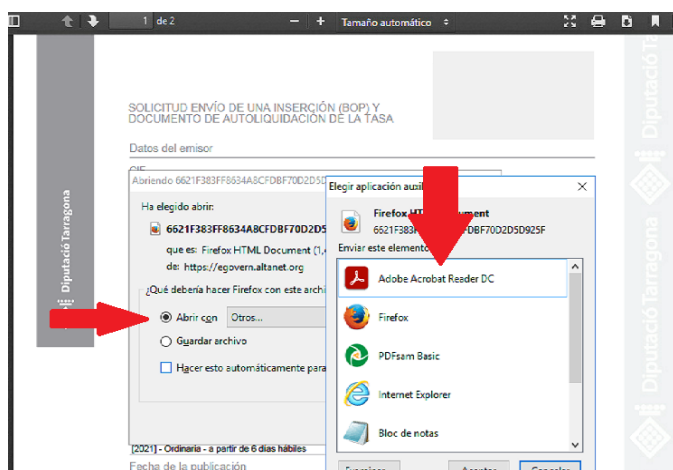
1 de 2

Tamaño automático

Diputació Tarragona

SOLICITUD ENVÍO DE UNA INSERCIÓN (BOP) Y DOCUMENTO DE AUTOLIQUIDACIÓN DE LA TASA

Datos del emisor

CIF

Abriendo 6621F383FF8634A8CFDBF70D2D5

Ha elegido abrir:

6621F383FF8634A8CFDBF70D2D5

que es: Firefox HTML Document (1,4

de: https://egovern.altanet.org

¿Qué debería hacer Firefox con este archi

Abrir con Otros...

Guardar archivo

Hacer esto automáticamente para

Elegir aplicación auxi

×

Firefox HTML Document

6621F383FF8634A8CFDBF70D2D5D925F

Enviar este elemento

Adobe Acrobat Reader DC

Firefox

PDFsam Basic

Internet Explorer

Bloc de notas

[2021] - Ordinaria - a partir de 6 días hábiles

Fecha de la publicación

Diputació Tarragona